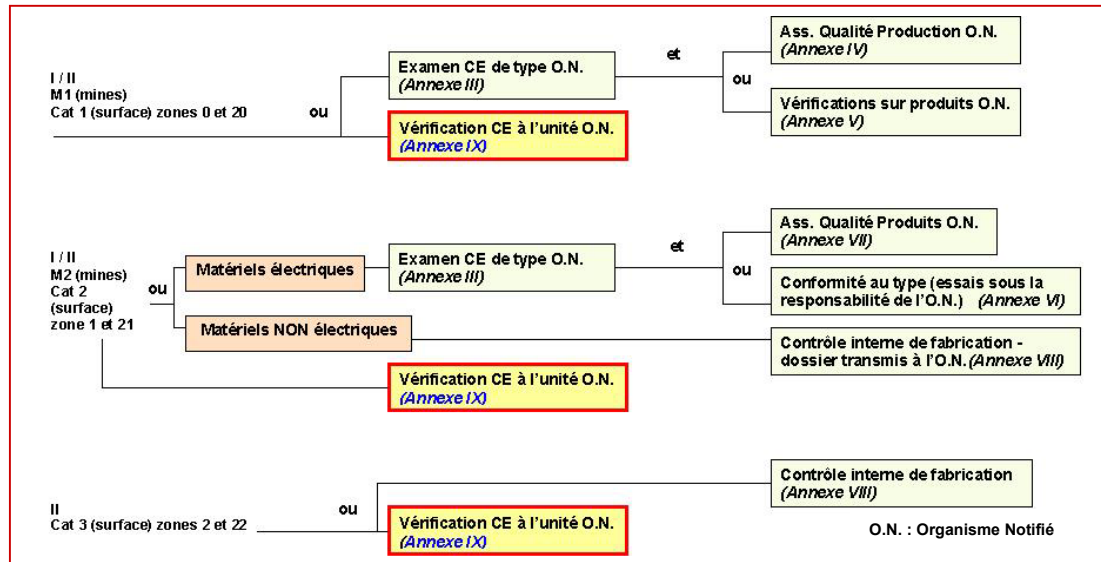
I / II
M1 (mines)
Cat 1 (surface) zones 0 et 20

ou

Examen CE de type O.N.
(Annexe III)

et

ou

Ass. Qualité Production O.N.
(Annexe IV)

Vérifications sur produits O.N.
(Annexe V)

Vérification CE à l'unité O.N.
(Annexe IX)

I / II
M2 (mines)
Cat 2
(surface)
zone 1 et 21

ou

Matériels électriques

Examen CE de type O.N.
(Annexe III)

et

ou

Ass. Qualité Produits O.N.
(Annexe VII)

Conformité au type (essais sous la responsabilité de l'O.N.) (Annexe VI)

Matériels NON électriques

Contrôle interne de fabrication - dossier transmis à l'O.N.(Annexe VIII)

Vérification CE à l'unité O.N.
(Annexe IX)

II
Cat 3 (surface) zones 2 et 22

ou

Contrôle interne de fabrication
(Annexe VIII)

Vérification CE à l'unité O.N.
(Annexe IX)

O.N. : Organisme Notifié